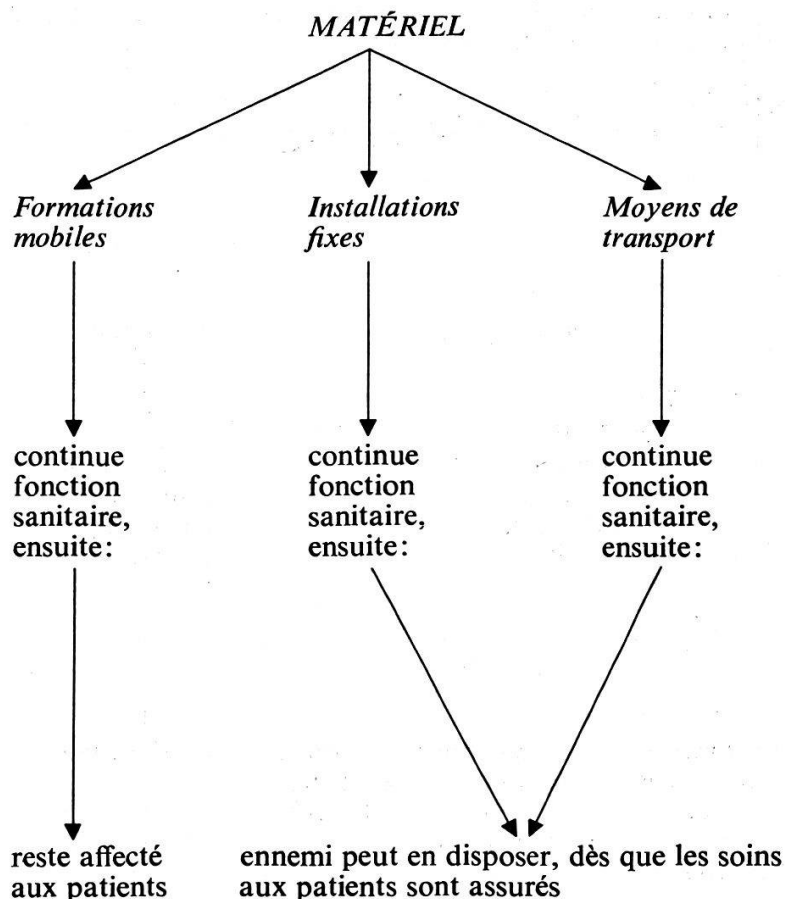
MATÉRIEL

Formations mobiles

Installations fixes

Moyens de transport

continue fonction sanitaire, ensuite:

continue fonction sanitaire, ensuite:

continue fonction sanitaire, ensuite:

reste affecté aux patients

ennemi peut en disposer, dès que les soins aux patients sont assurés